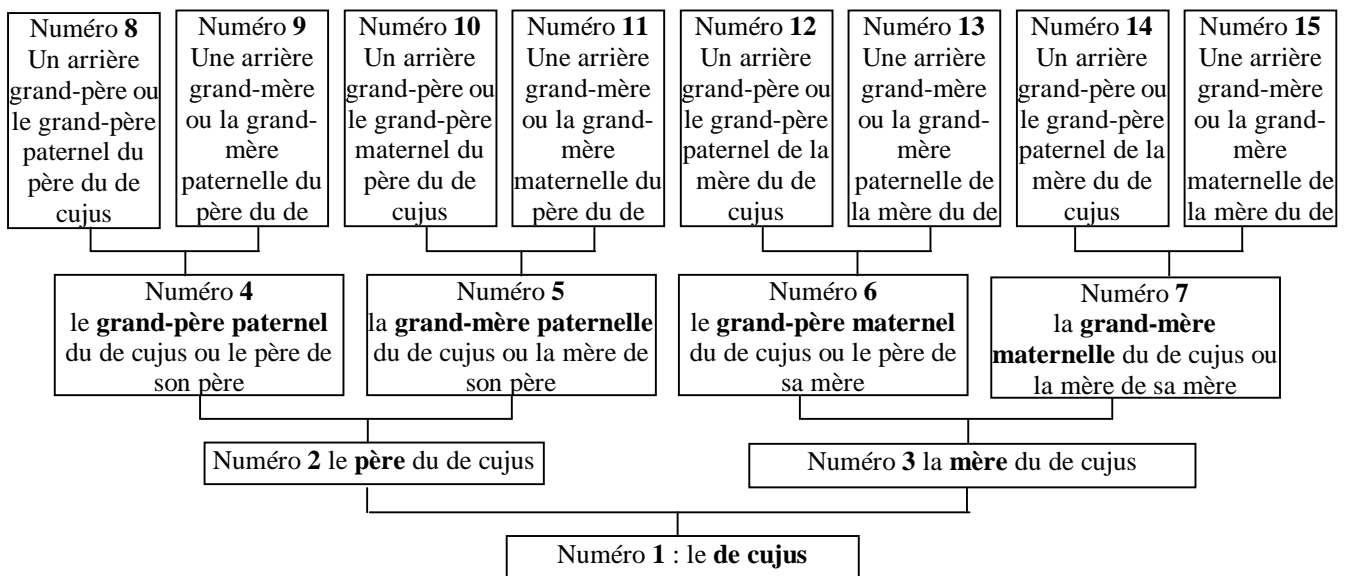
Numéro **8** Un arrière grand-père ou le grand-père paternel du père du de cujus

Numéro **9** Une arrière grand-mère ou la grand-mère paternelle du père du de

Numéro **10** Un arrière grand-père ou le grand-père maternel du père du de cujus

Numéro **11** Une arrière grand-mère ou la grand-mère maternelle du père du de

Numéro **12** Un arrière grand-père ou le grand-père paternel de la mère du de cujus

Numéro **13** Une arrière grand-mère ou la grand-mère paternelle de la mère du de

Numéro **14** Un arrière grand-père ou le grand-père paternel de la mère du de cujus

Numéro **15** Une arrière grand-mère ou la grand-mère maternelle de la mère du de

Numéro **4** le **grand-père paternel** du de cujus ou le père de son père

Numéro **5** la **grand-mère paternelle** du de cujus ou la mère de son père

Numéro **6** le **grand-père maternel** du de cujus ou le père de sa mère

Numéro **7** la **grand-mère maternelle** du de cujus ou la mère de sa mère

Numéro **2** le **père** du de cujus

Numéro **3** la **mère** du de cujus

Numéro **1** : le **de cujus**